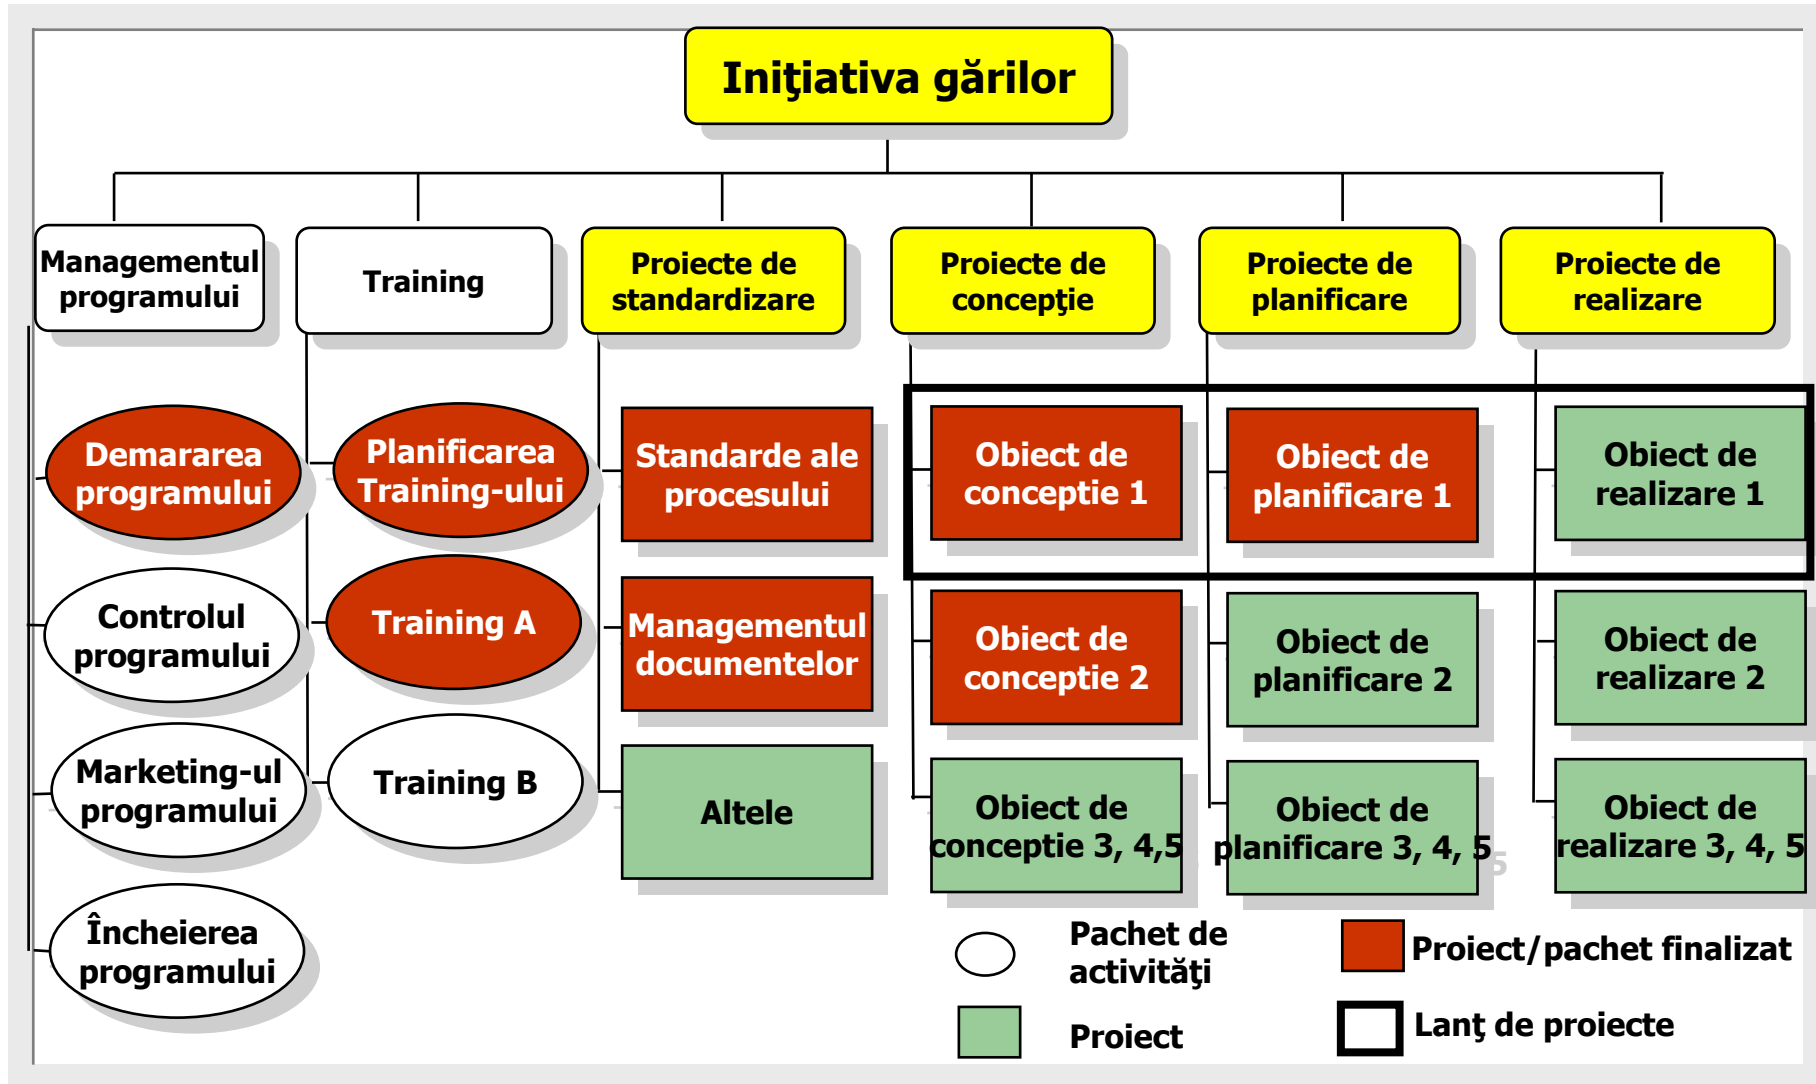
Iniţiativa gărilor

Managementul programului

Training

Proiecte de standardizare

Proiecte de concepţie

Proiecte de planificare

Proiecte de realizare

Demararea programului

Controlul programului

Marketing-ul programului

Încheierea programului

Planificarea Training-ului

Training A

Training B

Standarde ale procesului

Managementul documentelor

Altele

Obiect de conceptie 1

Obiect de conceptie 2

Obiect de conceptie 3, 4,5

Obiect de planificare 1

Obiect de planificare 2

Obiect de planificare 3, 4, 5

Obiect de realizare 1

Obiect de realizare 2

Obiect de realizare 3, 4, 5

Pachet de activităţi

Proiect

Proiect/pachet finalizat

Lanţ de proiecte